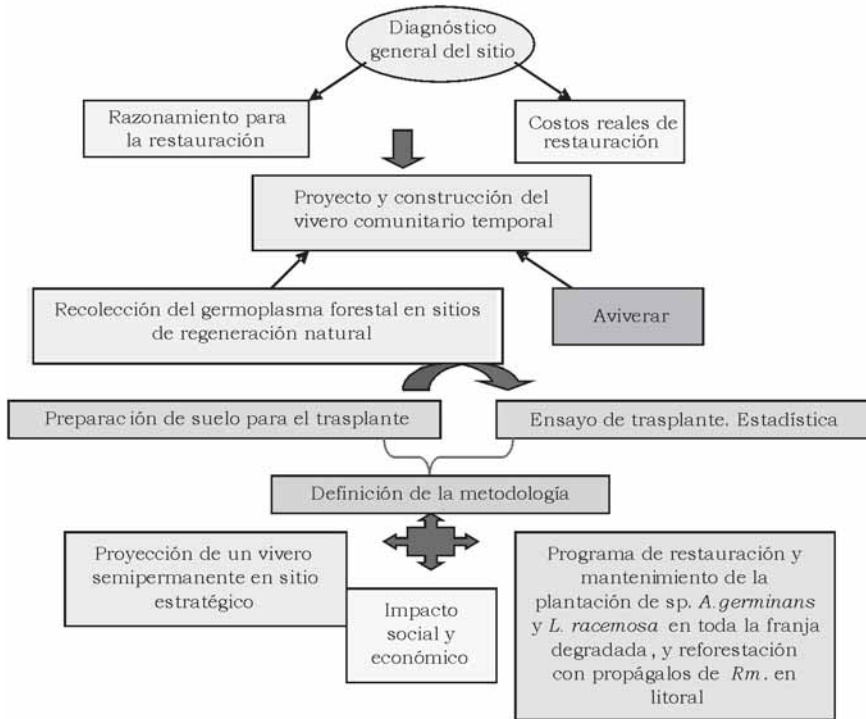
Diagnóstico general del sitio

Razonamiento para la restauración

Costos reales de restauración

Proyecto y construcción del vivero comunitario temporal

Recolección del germoplasma forestal en sitios de regeneración natural

Aviverar

Preparac ión de suelo para el trasplante

Ensayo de trasplante. Estadística

Definición de la metodología

Proyección de un vivero semipermanente en sitio estratégico

Impacto social y económico

Programa de restauración y mantenimiento de la plantación de sp. *A.germinans* y *L. racemosa* en toda la franja degradada , y reforestación con propágalos de *Rm*. en litoral